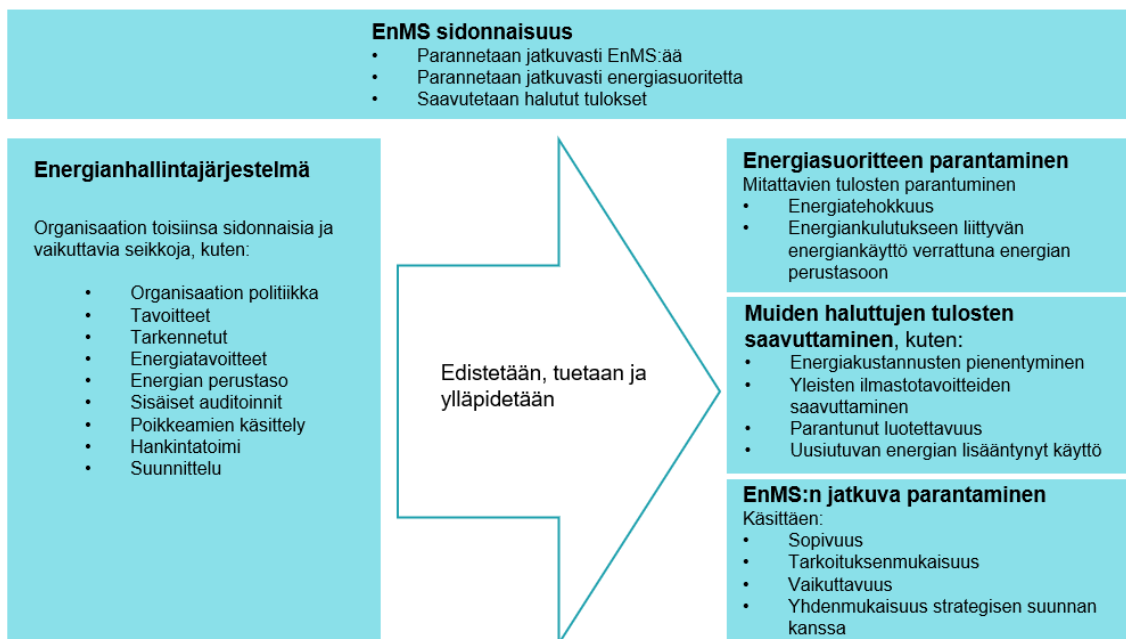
**EnMS sidonnaisuus**
- Parannetaan jatkuvasti EnMS:ää
- Parannetaan jatkuvasti energiasuoritetta
- Saavutetaan halutut tulokset

**Energianhallintajärjestelmä**

Organisaation toisiinsa sidonnaisia ja vaikuttavia seikkoja, kuten:

- Organisaation politiikka
- Tavoitteet
- Tarkennetut
- Energiatavoitteet
- Energian perustaso
- Sisäiset auditoinnit
- Poikkeamien käsittely
- Hankintatoimi
- Suunnittelu

Edistetään, tuetaan ja ylläpidetään

**Energiasuoritteen parantaminen**
Mitattavien tulosten parantuminen
- Energiatehokkuus
- Energiankulutukseen liittyvän energiankäyttö verrattuna energian perustasoon

**Muiden haluttujen tulosten saavuttaminen**, kuten:
- Energiakustannusten pienentyminen
- Yleisten ilmastotavoitteiden saavuttaminen
- Parantunut luotettavuus
- Uusiutuvan energian lisääntynyt käyttö

**EnMS:n jatkuva parantaminen**
Käsittäen:
- Sopivuus
- Tarkoituksenmukaisuus
- Vaikuttavuus
- Yhdenmukaisuus strategisen suunnan kanssa